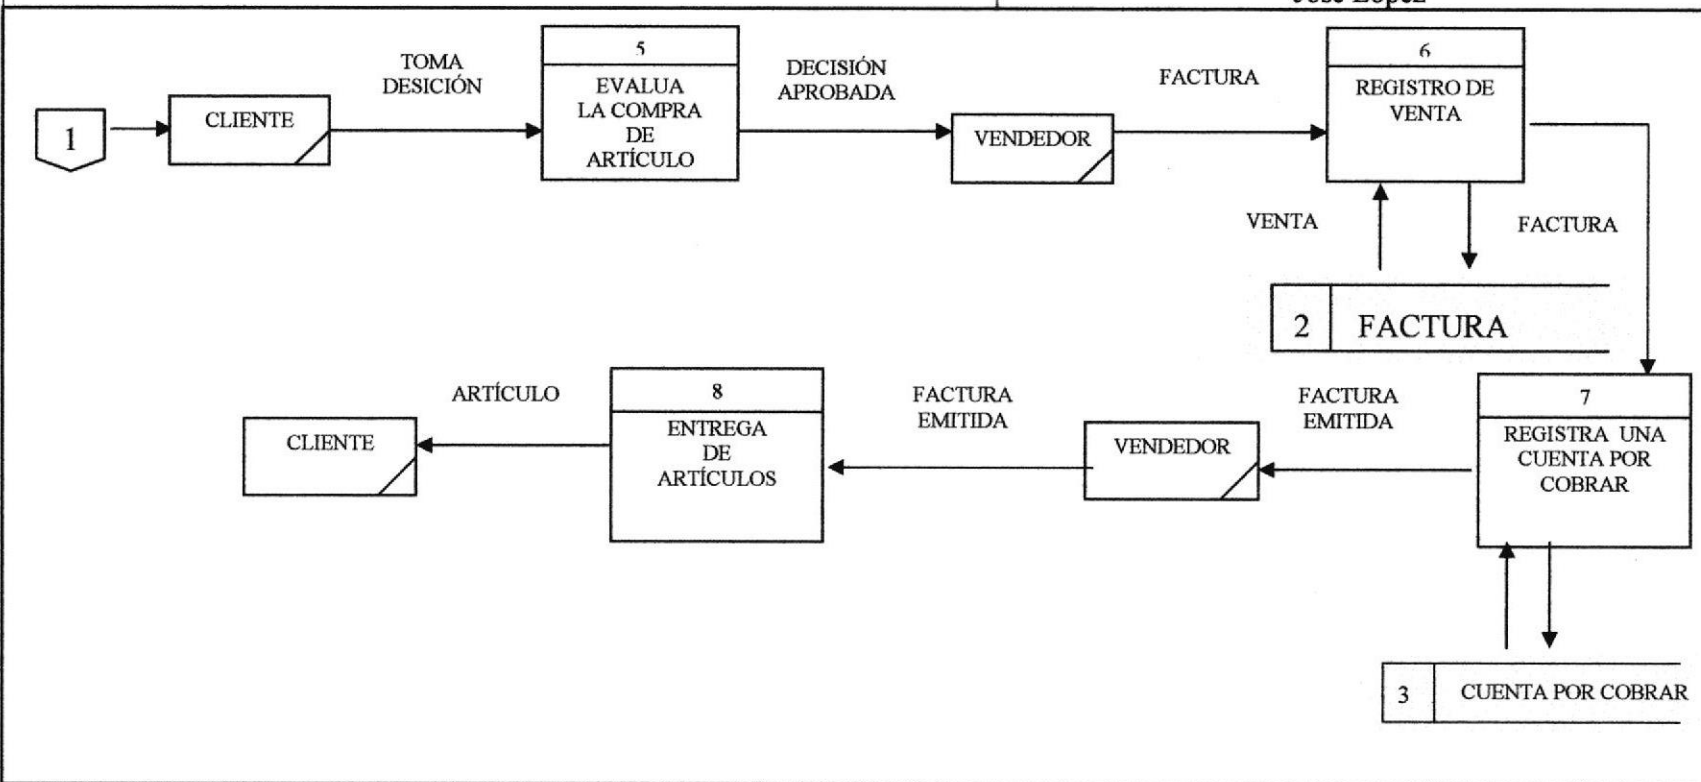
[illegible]

1

CLIENTE

TOMA DESICIÓN

5

EVALUA LA COMPRA DE ARTÍCULO

DECISIÓN APROBADA

VENDEDOR

FACTURA

6

REGISTRO DE VENTA

VENTA

FACTURA

2 FACTURA

7

REGISTRA UNA CUENTA POR COBRAR

FACTURA EMITIDA

VENDEDOR

FACTURA EMITIDA

8

ENTREGA DE ARTÍCULOS

ARTÍCULO

CLIENTE

3 CUENTA POR COBRAR